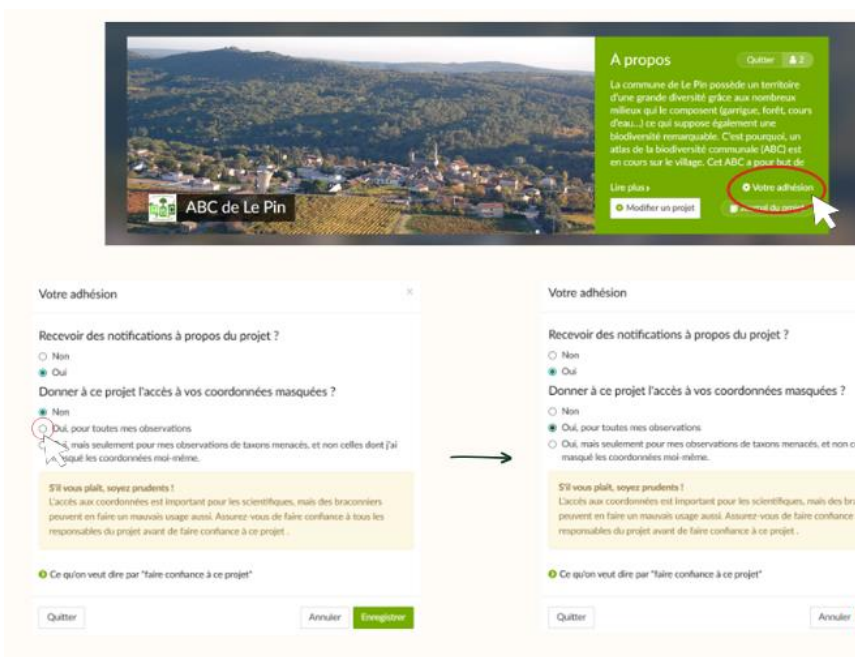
A propos

Quitter 2

La commune de Le Pin possède un territoire d'une grande diversité grâce aux nombreux milieux qui le composent (garrigue, forêt, cours d'eau...) ce qui suppose également une biodiversité remarquable. C'est pourquoi, un atlas de la biodiversité communale (ABC) est en cours sur le village. Cet ABC a pour but de

Lire plus ›

Votre adhésion

Modifier un projet

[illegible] du projet

ABC de Le Pin

Votre adhésion

×

Recevoir des notifications à propos du projet ?

Non

Oui

Donner à ce projet l'accès à vos coordonnées masquées ?

Non

Oui, pour toutes mes observations

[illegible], mais seulement pour mes observations de taxons menacés, et non celles dont j'ai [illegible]masqué les coordonnées moi-même.

S'il vous plaît, soyez prudents !

L'accès aux coordonnées est important pour les scientifiques, mais des braconniers peuvent en faire un mauvais usage aussi. Assurez-vous de faire confiance à tous les responsables du projet avant de faire confiance à ce projet .

Ce qu'on veut dire par "faire confiance à ce projet"

Quitter

Annuler

Enregistrer

Votre adhésion

Recevoir des notifications à propos du projet ?

Non

Oui

Donner à ce projet l'accès à vos coordonnées masquées ?

Non

Oui, pour toutes mes observations

Oui, mais seulement pour mes observations de taxons menacés, et non c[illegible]
masqué les coordonnées moi-même.

S'il vous plaît, soyez prudents !

L'accès aux coordonnées est important pour les scientifiques, mais des bra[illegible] peuvent en faire un mauvais usage aussi. Assurez-vous de faire confiance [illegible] responsables du projet avant de faire confiance à ce projet .

Ce qu'on veut dire par "faire confiance à ce projet"

Quitter

Annuler